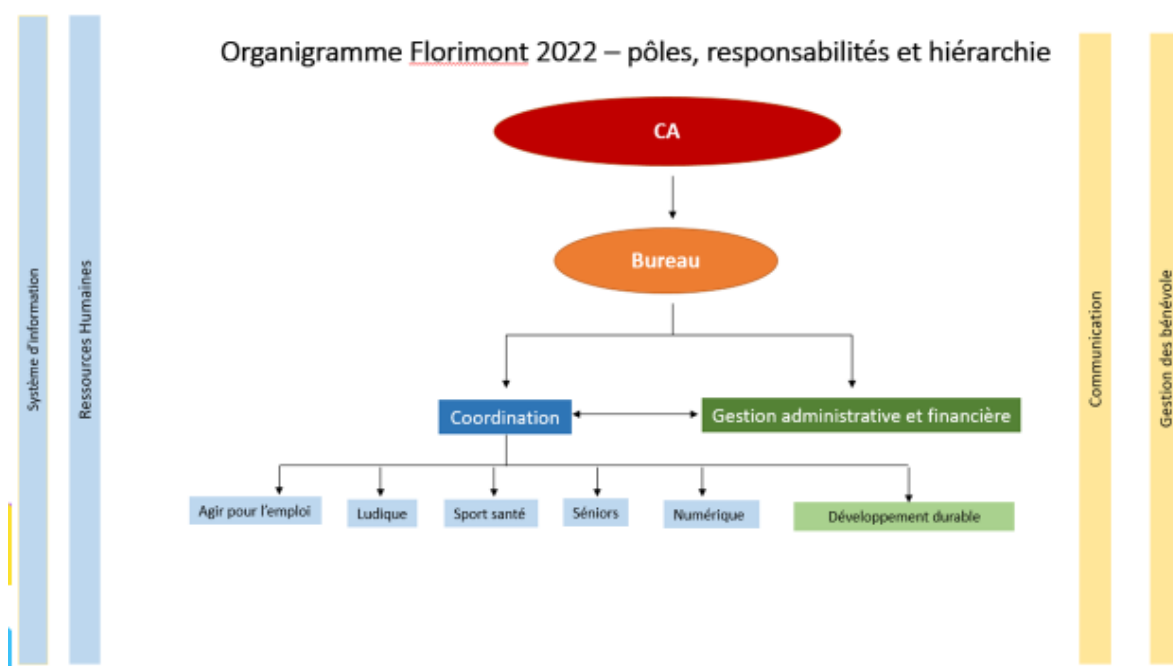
Système d'information

Ressources Humaines

Organigramme Florimont 2022 – pôles, responsabilités et hiérarchie

CA

Bureau

Coordination

Gestion administrative et financière

Agir pour l'emploi

Ludique

Sport santé

Séniors

Numérique

Développement durable

Communication

Gestion des bénévole